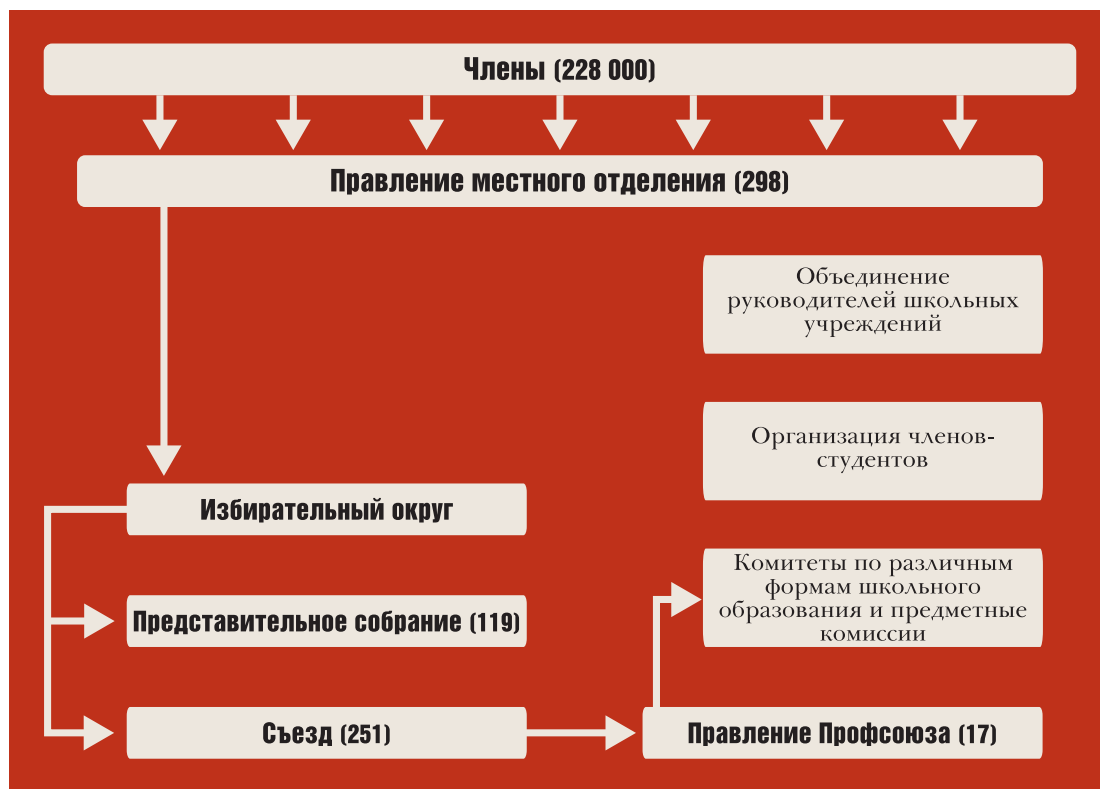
Члены (228 000)

Правление местного отделения (298)

Объединение руководителей школьных учреждений

Организация членов-студентов

Избирательный округ

Комитеты по различным формам школьного образования и предметные комиссии

Представительное собрание (119)

Съезд (251)

Правление Профсоюза (17)